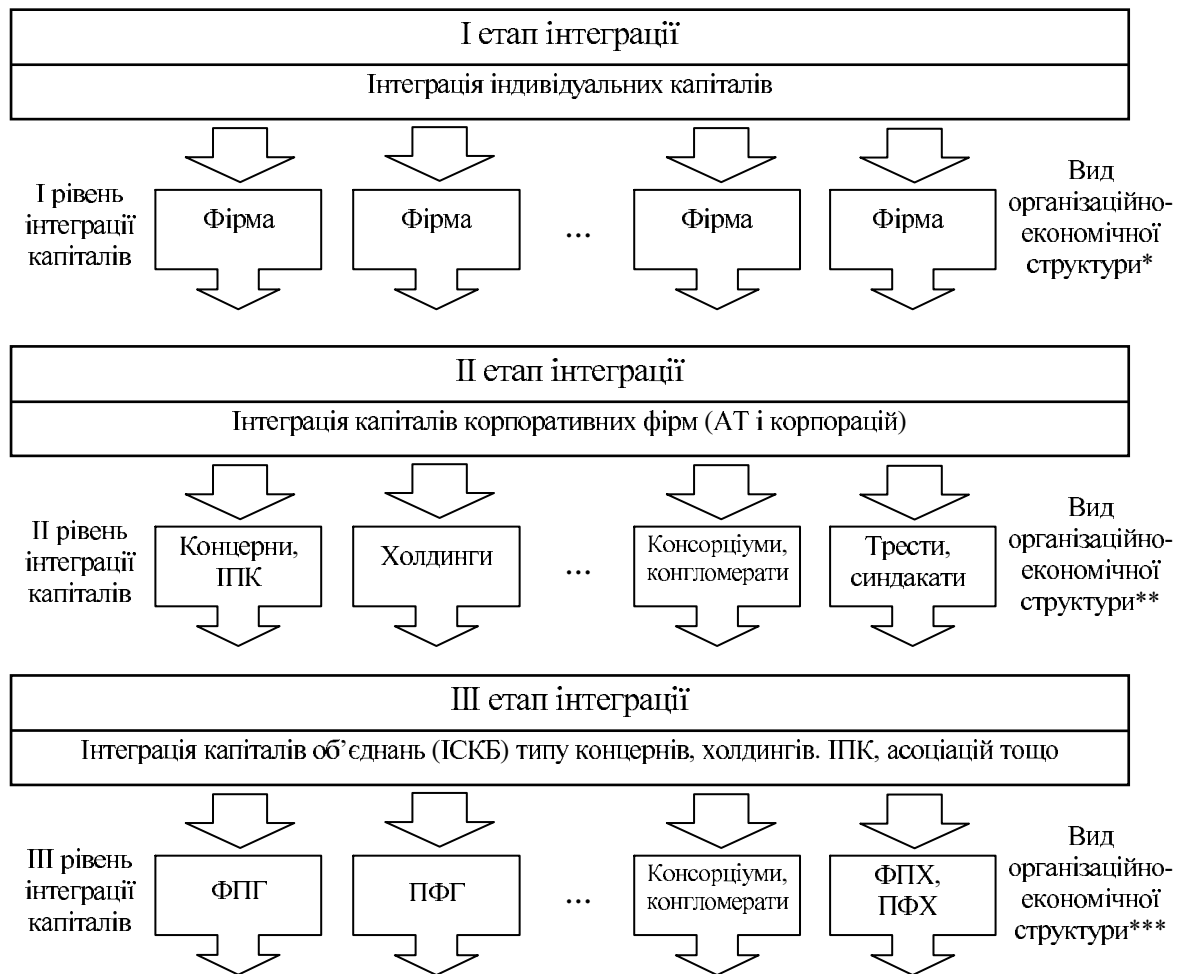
I етап інтеграції

Інтеграція індивідуальних капіталів

I рівень інтеграції капіталів

Фірма

Фірма

...

Фірма

Фірма

Вид організаційно-економічної структури*

II етап інтеграції

Інтеграція капіталів корпоративних фірм (АТ і корпорацій)

II рівень інтеграції капіталів

Концерни, ІПК

Холдинги

...

Консорціуми, конгломерати

Трести, синдакати

Вид організаційно-економічної структури**

III етап інтеграції

Інтеграція капіталів об'єднань (ІСКБ) типу концернів, холдингів. ІПК, асоціацій тощо

III рівень інтеграції капіталів

ФПГ

ПФГ

...

Консорціуми, конгломерати

ФПХ, ПФХ

Вид організаційно-економічної структури***